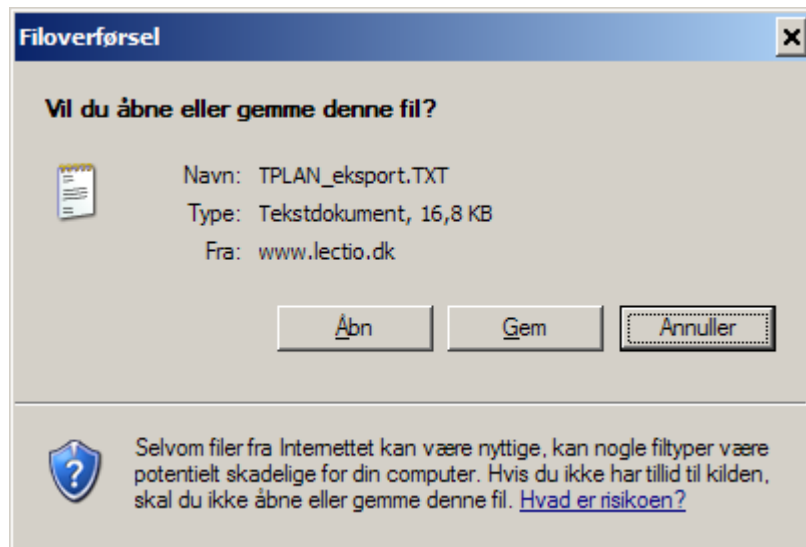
Filoverførsel

Vil du åbne eller gemme denne fil?

Navn: TPLAN_eksport.TXT
Type: Tekstdokument, 16,8 KB
Fra: www.lectio.dk

Åbn
Gem
Annuller

Selvom filer fra Internettet kan være nyttige, kan nogle filtyper være potentielt skadelige for din computer. Hvis du ikke har tillid til kilden, skal du ikke åbne eller gemme denne fil. Hvad er risikoen?